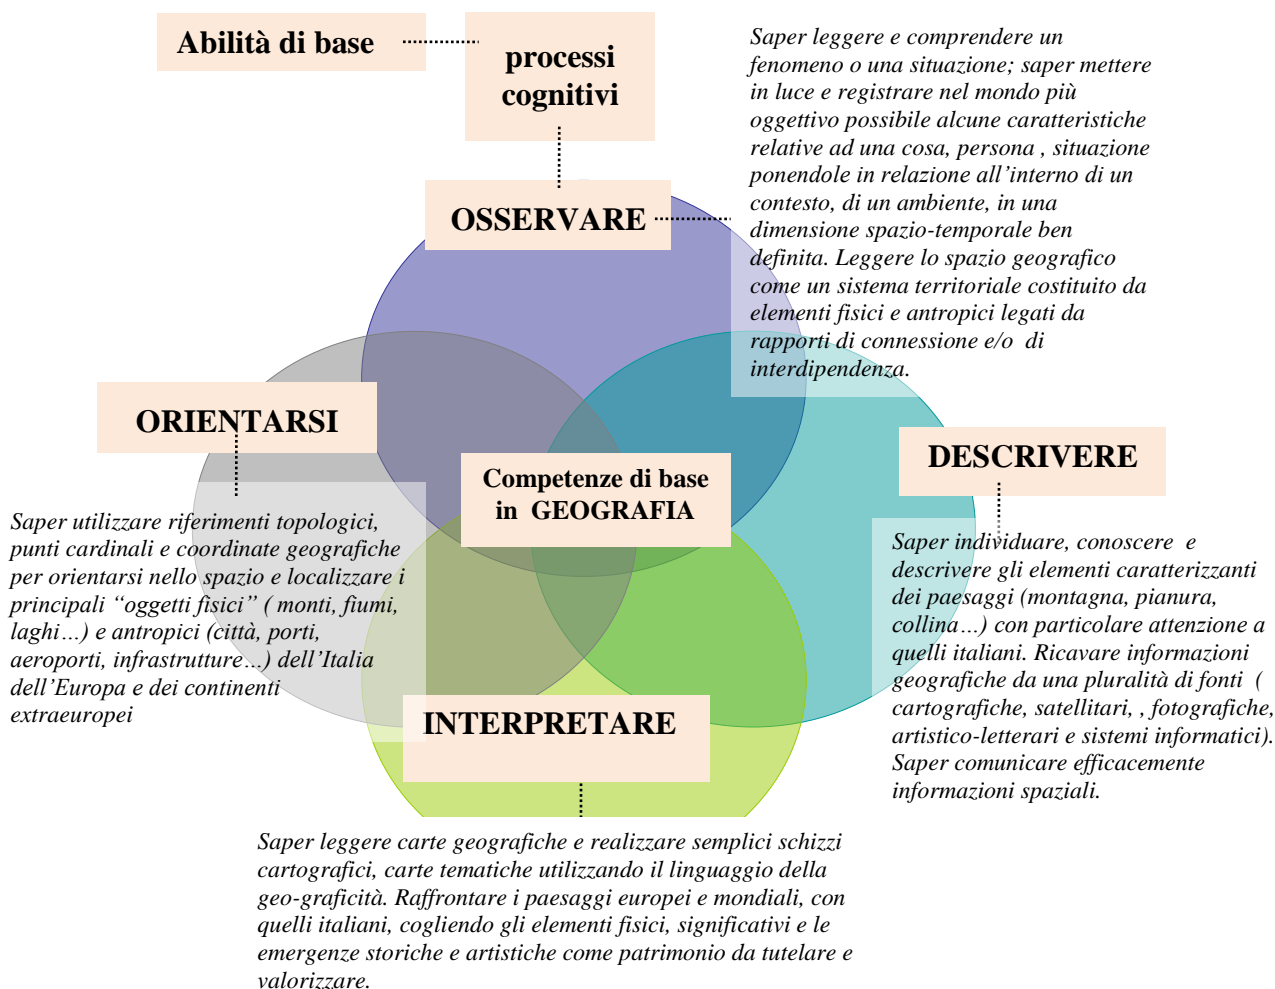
Abilità di base

processi cognitivi

Saper leggere e comprendere un fenomeno o una situazione; saper mettere in luce e registrare nel mondo più oggettivo possibile alcune caratteristiche relative ad una cosa, persona , situazione ponendole in relazione all'interno di un contesto, di un ambiente, in una dimensione spazio-temporale ben definita. Leggere lo spazio geografico come un sistema territoriale costituito da elementi fisici e antropici legati da rapporti di connessione e/o di interdipendenza.

OSSERVARE

ORIENTARSI

Competenze di base in GEOGRAFIA

DESCRIVERE

Saper utilizzare riferimenti topologici, punti cardinali e coordinate geografiche per orientarsi nello spazio e localizzare i principali "oggetti fisici" ( monti, fiumi, laghi…) e antropici (città, porti, aeroporti, infrastrutture…) dell'Italia dell'Europa e dei continenti extraeuropei

Saper individuare, conoscere e descrivere gli elementi caratterizzanti dei paesaggi (montagna, pianura, collina…) con particolare attenzione a quelli italiani. Ricavare informazioni geografiche da una pluralità di fonti ( cartografiche, satellitari, , fotografiche, artistico-letterari e sistemi informatici). Saper comunicare efficacemente informazioni spaziali.

INTERPRETARE

Saper leggere carte geografiche e realizzare semplici schizzi cartografici, carte tematiche utilizzando il linguaggio della geo-graficità. Raffrontare i paesaggi europei e mondiali, con quelli italiani, cogliendo gli elementi fisici, significativi e le emergenze storiche e artistiche come patrimonio da tutelare e valorizzare.